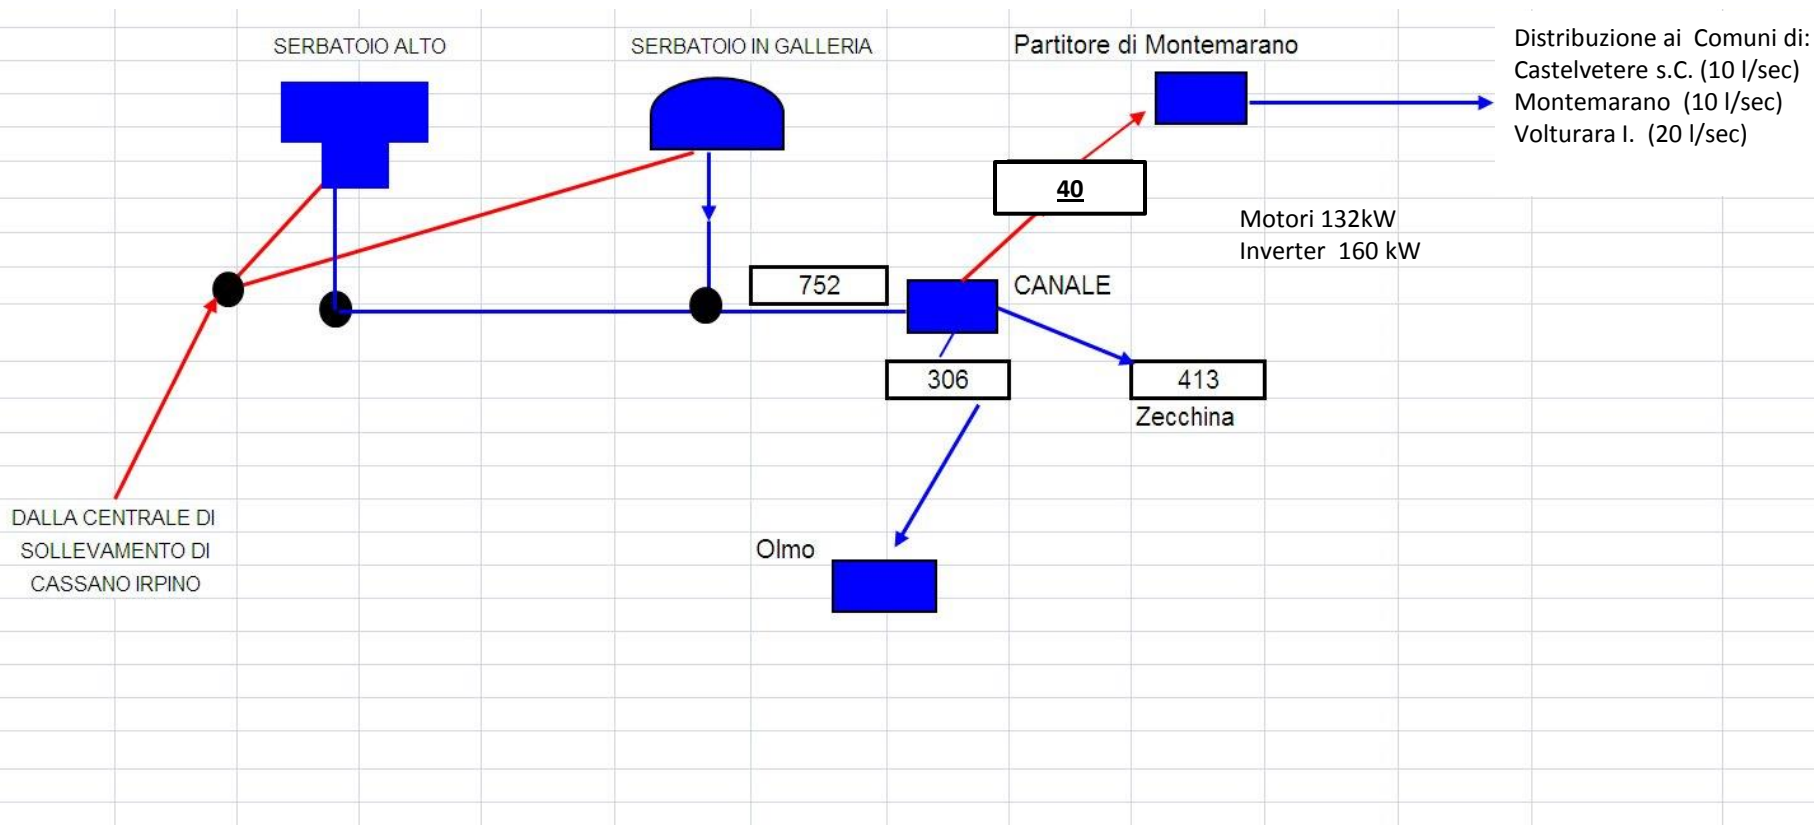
SERBATOIO ALTO

SERBATOIO IN GALLERIA

Partitore di Montemarano

Distribuzione ai Comuni di:
Castelvetere s.C. (10 l/sec)
Montemarano (10 l/sec)
Volturara I. (20 l/sec)

40

Motori 132kW
Inverter 160 kW

752

CANALE

306

413

Zecchina

DALLA CENTRALE DI SOLLEVAMENTO DI CASSANO IRPINO

Olmo